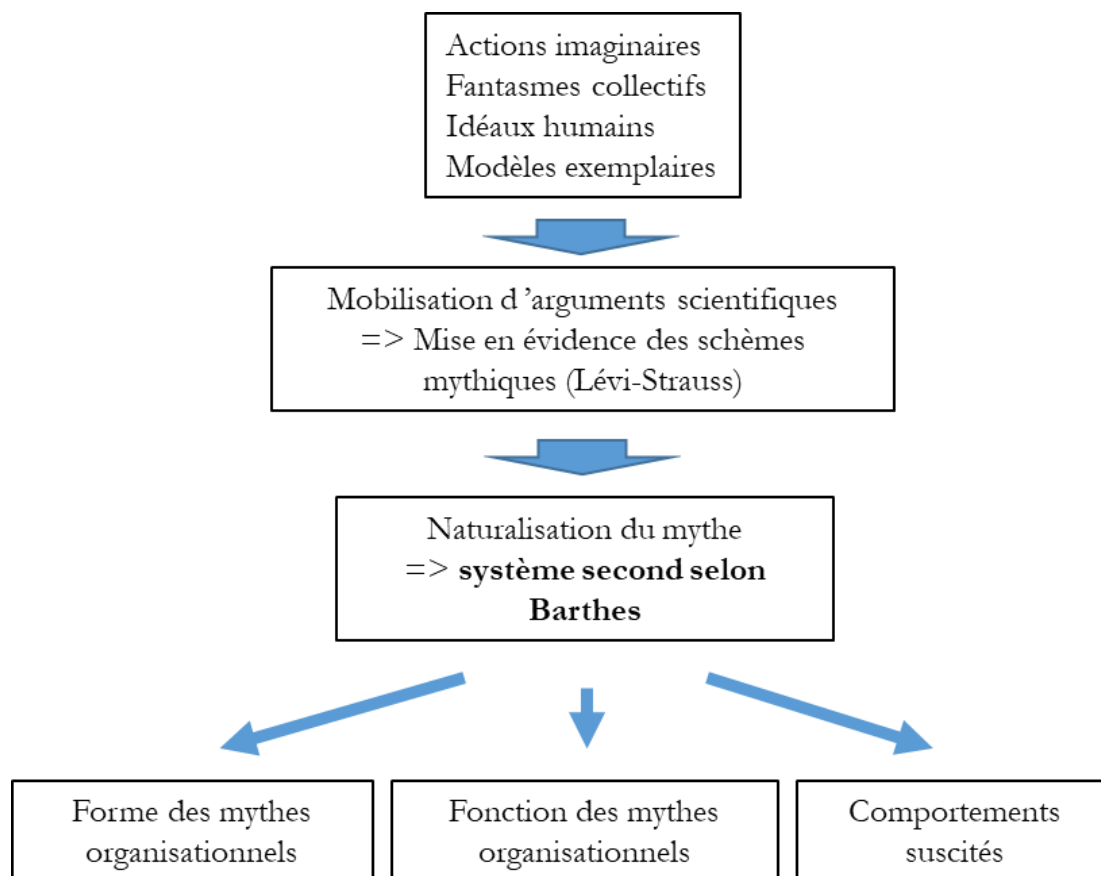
Actions imaginaires
Fantasmes collectifs
Idéaux humains
Modèles exemplaires

Mobilisation d 'arguments scientifiques
=> Mise en évidence des schèmes mythiques (Lévi-Strauss)

Naturalisation du mythe
=> **système second selon Barthes**

Forme des mythes organisationnels

Fonction des mythes organisationnels

Comportements suscités